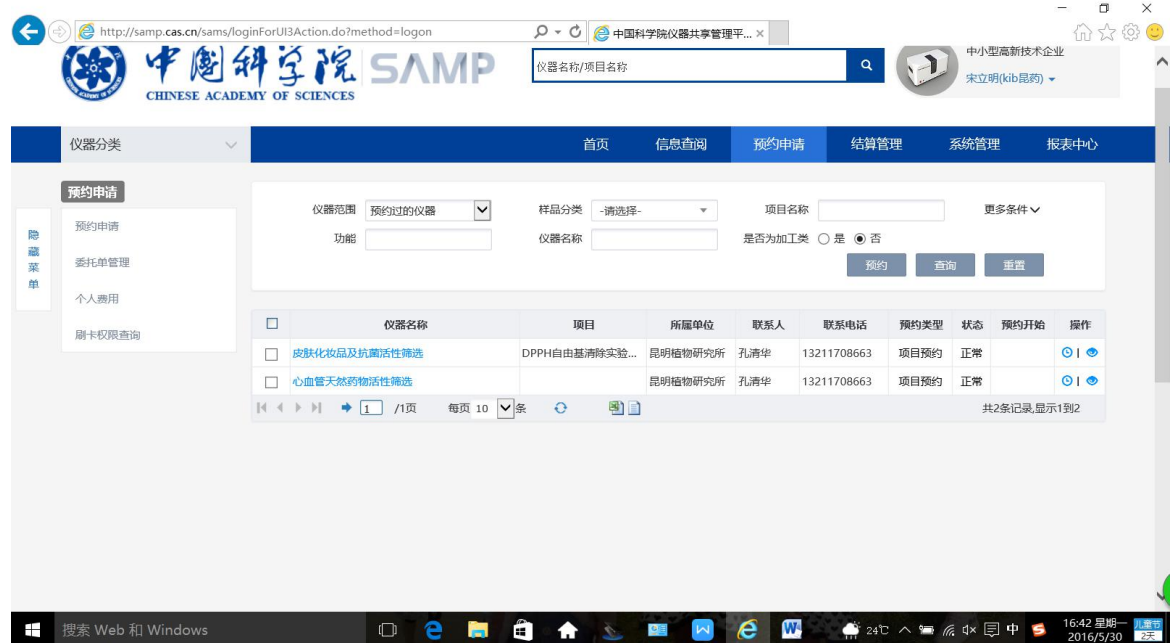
http://samp.cas.cn/sams/loginForUI3Action.do?method=logon

中国科学院仪器共享管理平... ×

中国科学院 CHINESE ACADEMY OF SCIENCES SAMP

仪器名称/项目名称

中小型高新技术企业
宋立明(kib昆药)

仪器分类

首页 信息查询 预约申请 结算管理 系统管理 报表中心

预约申请

隐藏菜单

预约申请
委托单管理
个人费用
刷卡权限查询

仪器范围 预约过的仪器
样品分类 -请选择-
项目名称
更多条件
功能
仪器名称
是否为加工类 ○ 是 ◉ 否

预约 查询 重置

| | 仪器名称 | 项目 | 所属单位 | 联系人 | 联系电话 | 预约类型 | 状态 | 预约开始 | 操作 |
|---|---|---|---|---|---|---|---|---|---|
| ☐ | 皮肤化妆品及抗菌活性筛选 | DPPH自由基清除实验... | 昆明植物研究所 | 孔清华 | 13211708663 | 项目预约 | 正常 | | |
| ☐ | 心血管天然药物活性筛选 | | 昆明植物研究所 | 孔清华 | 13211708663 | 项目预约 | 正常 | | |

1 /1页 每页 10 条

共2条记录,显示1到2

搜索 Web 和 Windows

24℃ 中

16:42 星期一 2016/5/30 儿童节 2天